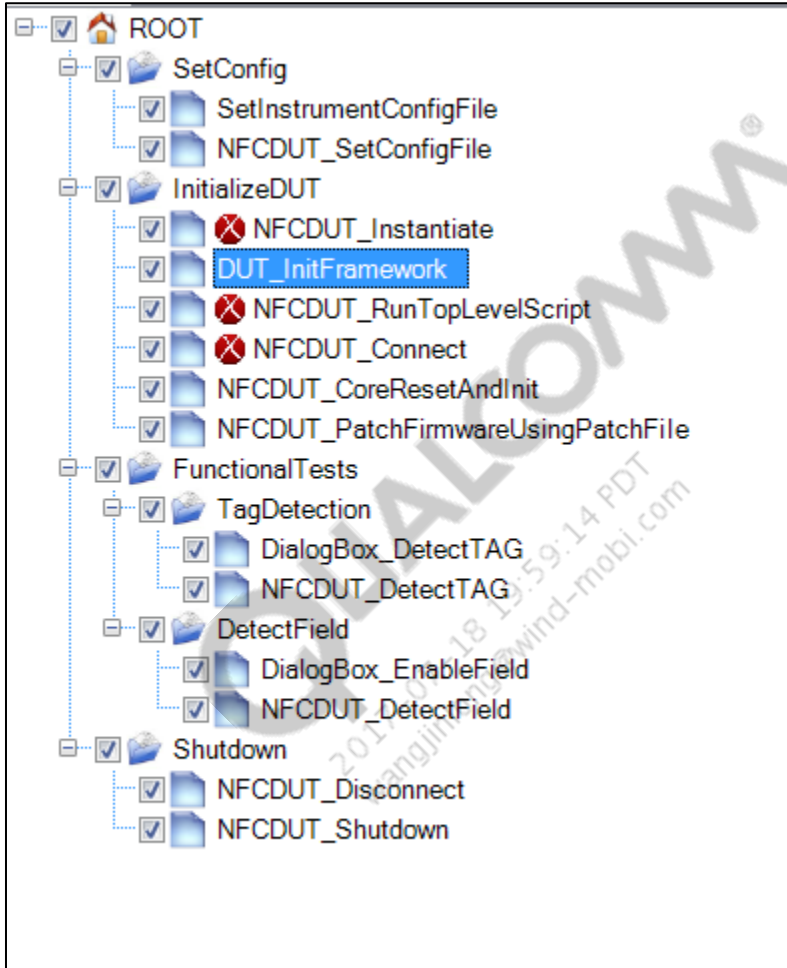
ROOT
SetConfig
SetInstrumentConfigFile
NFCDUT_SetConfigFile
InitializeDUT
NFCDUT_Instantiate
DUT_InitFramework
NFCDUT_RunTopLevelScript
NFCDUT_Connect
NFCDUT_CoreResetAndInit
NFCDUT_PatchFirmwareUsingPatchFile
FunctionalTests
TagDetection
DialogBox_DetectTAG
NFCDUT_DetectTAG
DetectField
DialogBox_EnableField
NFCDUT_DetectField
Shutdown
NFCDUT_Disconnect
NFCDUT_Shutdown

QUALCOMM®
2017-04-18 13:59:14 PDT
wangjinming@wind-mobi.com